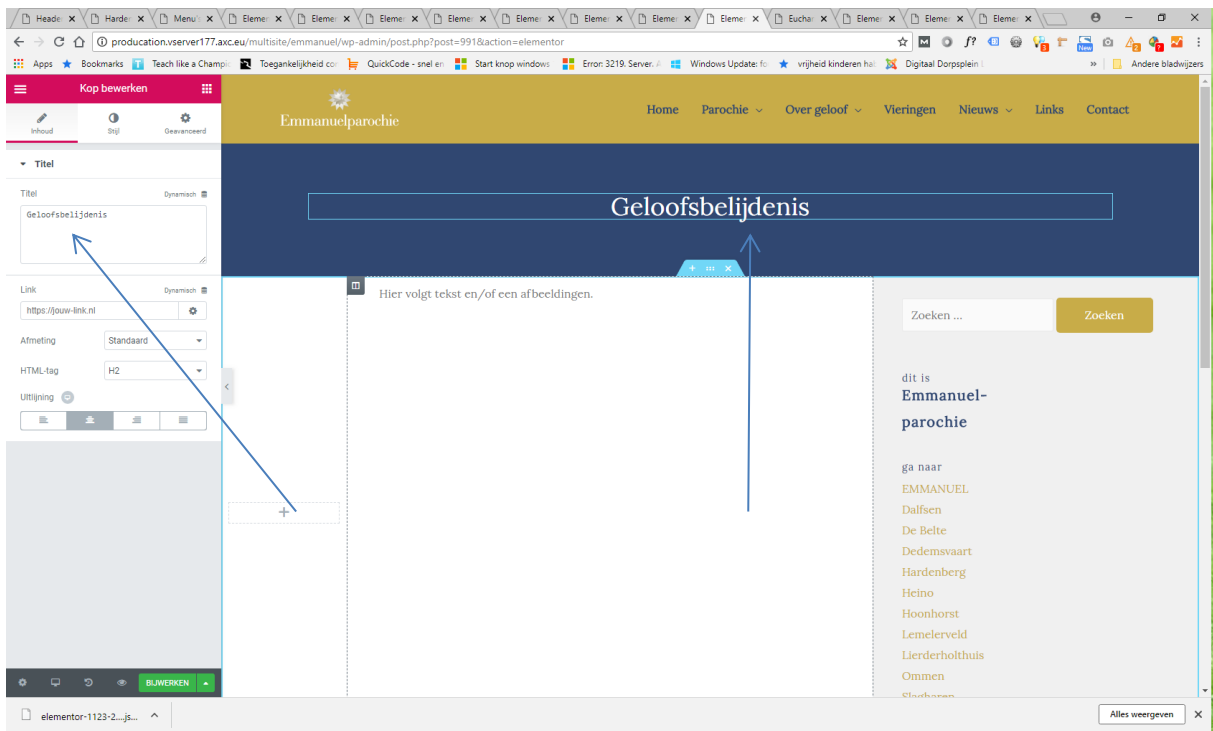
Heade × Harde × Menu × Elemen × Elemen × Elemen × Elemen × Elemen × Elemen × Elemen × Elemen × Euchar × Elemen × Elemen × Elemen ×

producation.vserver177.axc.eu/multisite/emmanuel/wp-admin/post.php?post=991&action=elementor

Apps Bookmarks Teach like a Champic Toegankelijkheid cor QuickCode - snel en Start knop windows Error: 3219. Server. Windows Update: fo vrijheid kinderen hal Digitaal Dorpsplein » Andere bladwijzers

Kop bewerken

Inhoud Stijl Geavanceerd

Titel

Titel Dynamisch

Geloofsbelijdenis

Link Dynamisch

https://jouw-link.nl

Afmeting Standaard

HTML-tag H2

Uitlijning

BIJWERKEN

Emmanuelparochie

Home Parochie Over geloof Vieringen Nieuws Links Contact

Geloofsbelijdenis

Hier volgt tekst en/of een afbeeldingen.

Zoeken ... Zoeken

dit is
Emmanuel-parochie

ga naar
EMMANUEL
Dalfsen
De Belte
Dedemsvaart
Hardenberg
Heino
Hoonhorst
Lemelerveld
Lierderholthuis
Ommen
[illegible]

elementor-1123-2....js...

Alles weergeven